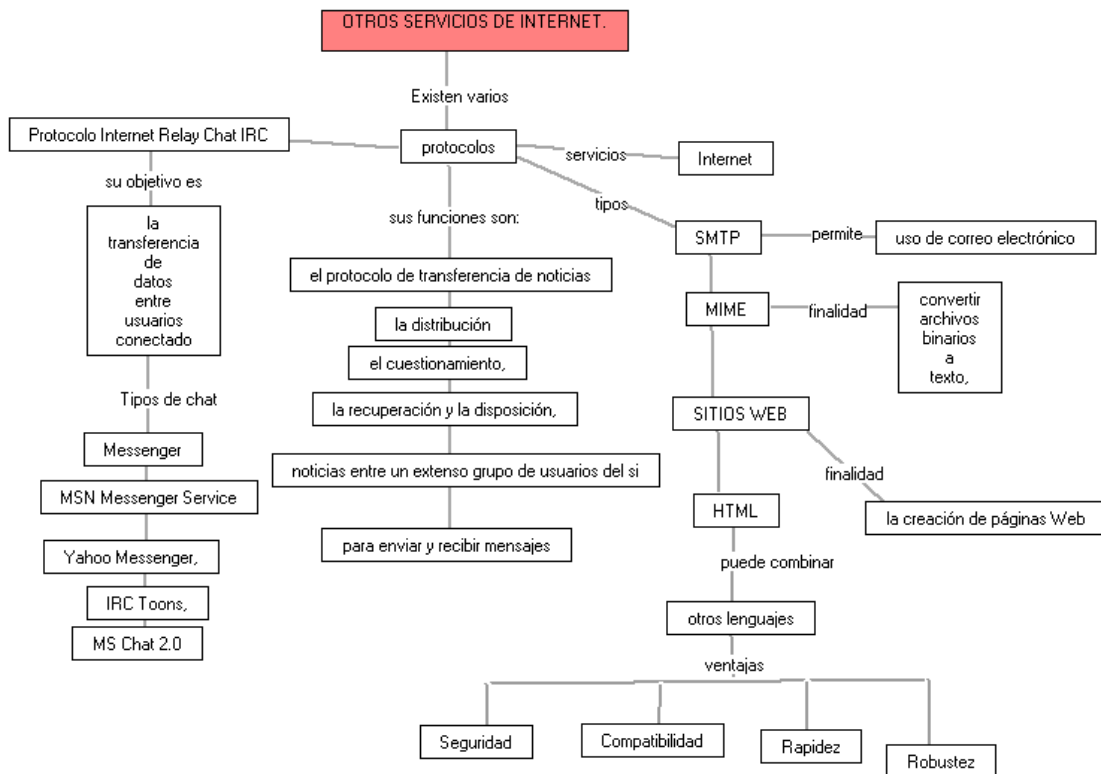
OTROS SERVICIOS DE INTERNET.

Existen varios

protocolos

Protocolo Internet Relay Chat IRC

su objetivo es

la transferencia de datos entre usuarios conectado

Tipos de chat

Messenger

MSN Messenger Service

Yahoo Messenger,

IRC Toons,

MS Chat 2.0

sus funciones son:

el protocolo de transferencia de noticias

la distribución

el cuestionamiento,

la recuperación y la disposición,

noticias entre un extenso grupo de usuarios del si

para enviar y recibir mensajes

servicios

Internet

tipos

SMTP

permite

uso de correo electrónico

MIME

finalidad

convertir archivos binarios a texto,

SITIOS WEB

finalidad

la creación de páginas Web

HTML

puede combinar

otros lenguajes

ventajas

Seguridad

Compatibilidad

Rapidez

Robustez